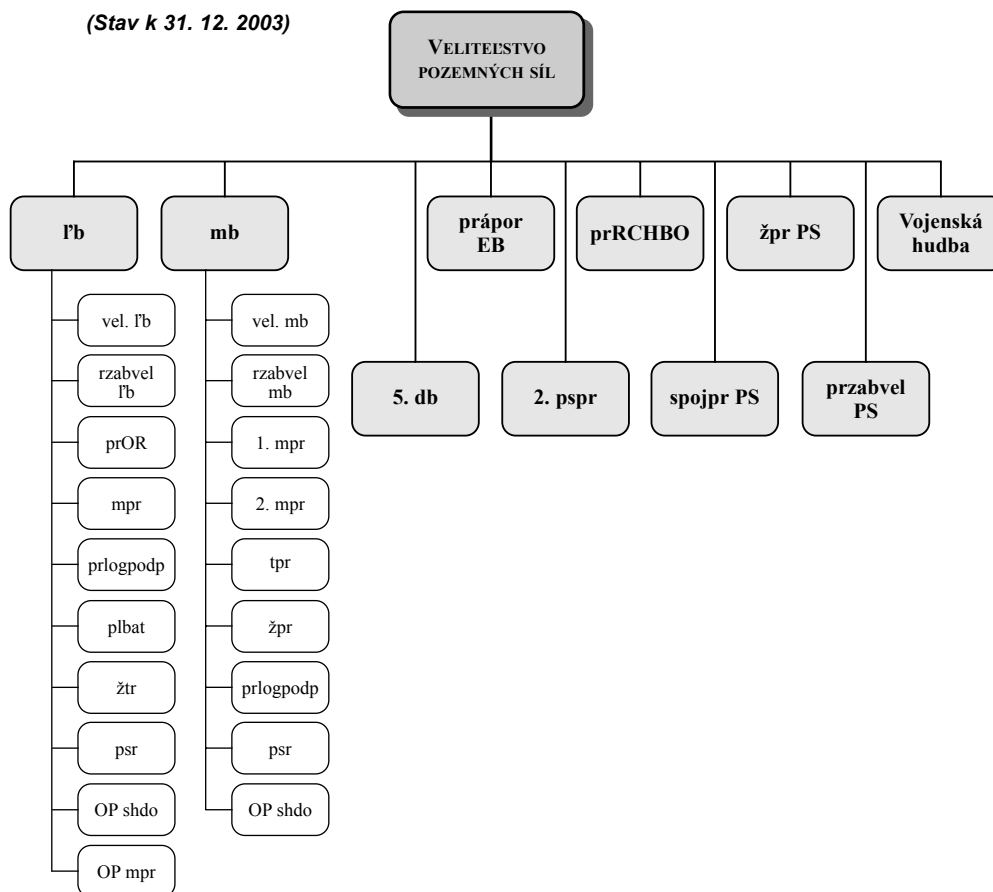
(Stav k 31. 12. 2003)

VELITEĽSTVO POZEMNÝCH SÍL

ľb

vel. ľb

rzabvel ľb

prOR

mpr

prlogpodp

plbat

žtr

psr

OP shdo

OP mpr

mb

vel. mb

rzabvel mb

1. mpr

2. mpr

tpr

žpr

prlogpodp

psr

OP shdo

5. db

prápor EB

2. pspr

prRCHBO

spojpr PS

žpr PS

przabvel PS

Vojenská hudba